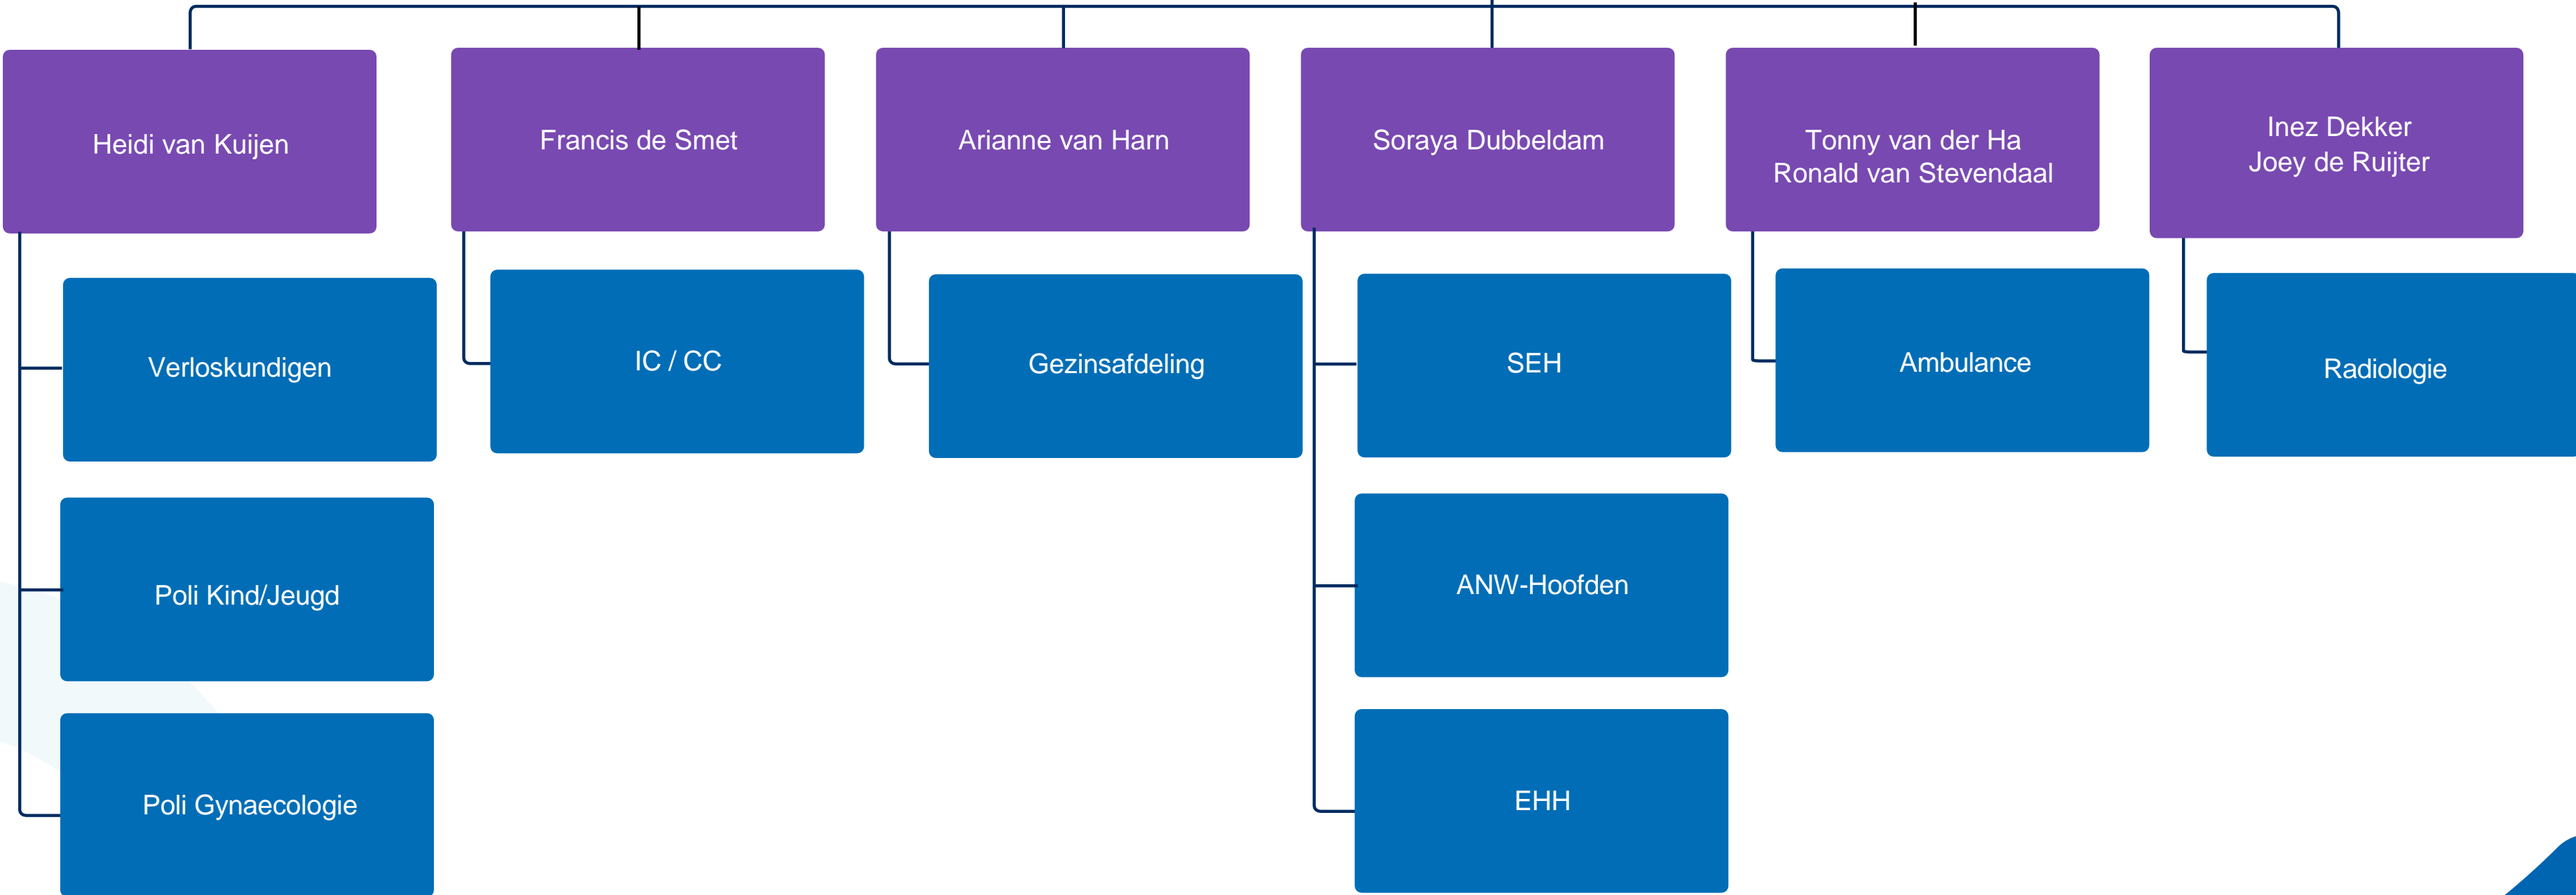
Heidi van Kuijen

Verloskundigen

Poli Kind/Jeugd

Poli Gynaecologie

Francis de Smet

IC / CC

Arianne van Harn

Gezinsafdeling

Soraya Dubbeldam

SEH

ANW-Hoofden

EHH

Tonny van der Ha
Ronald van Stevendaal

Ambulance

Inez Dekker
Joey de Ruijter

Radiologie